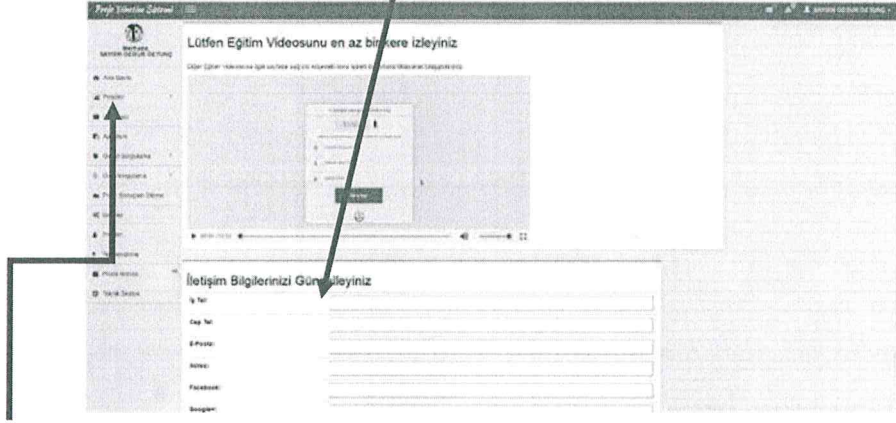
Proje Yönetim Sistemi

Lütfen Eğitim Videosunu en az bir kere izleyiniz

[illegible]

Ana Sayfa

Projeler

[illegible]

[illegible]

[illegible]

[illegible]

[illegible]

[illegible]

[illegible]

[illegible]

Proje Arşivi

Yardım Sistemi

İletişim Bilgilerinizi Güncelleyiniz

İş Tel:

Cep Tel:

E-Posta:

Adres:

Facebook:

Google+: